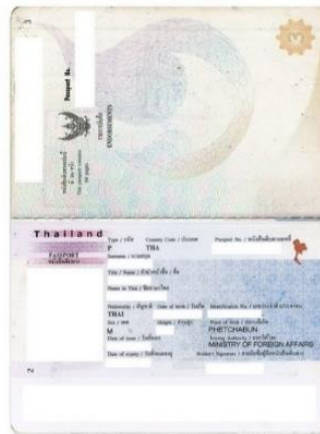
Passport No.

ENDORSEMENTS

Thailand
PASSPORT
Type / ประเภท
P
Country Code / รหัสประเทศ
THA
Passport No. / หนังสือเดินทางเลขที่
Surname / นามสกุล
Title / Name / คำนำหน้าชื่อ / ชื่อ
Name in Thai / ชื่อภาษาไทย
Nationality / สัญชาติ
THAI
Date of birth / วันเกิด
Identification No. / เลขประจำตัวประชาชน
Sex / เพศ
M
Height / ส่วนสูง
Place of birth / สถานที่เกิด
PHETCHABUN
Date of issue / วันที่ออก
Issuing Authority / ออกโดย
MINISTRY OF FOREIGN AFFAIRS
Date of expiry / วันที่หมดอายุ
Holder's Signature / ลายมือชื่อผู้ถือหนังสือเดินทาง

2